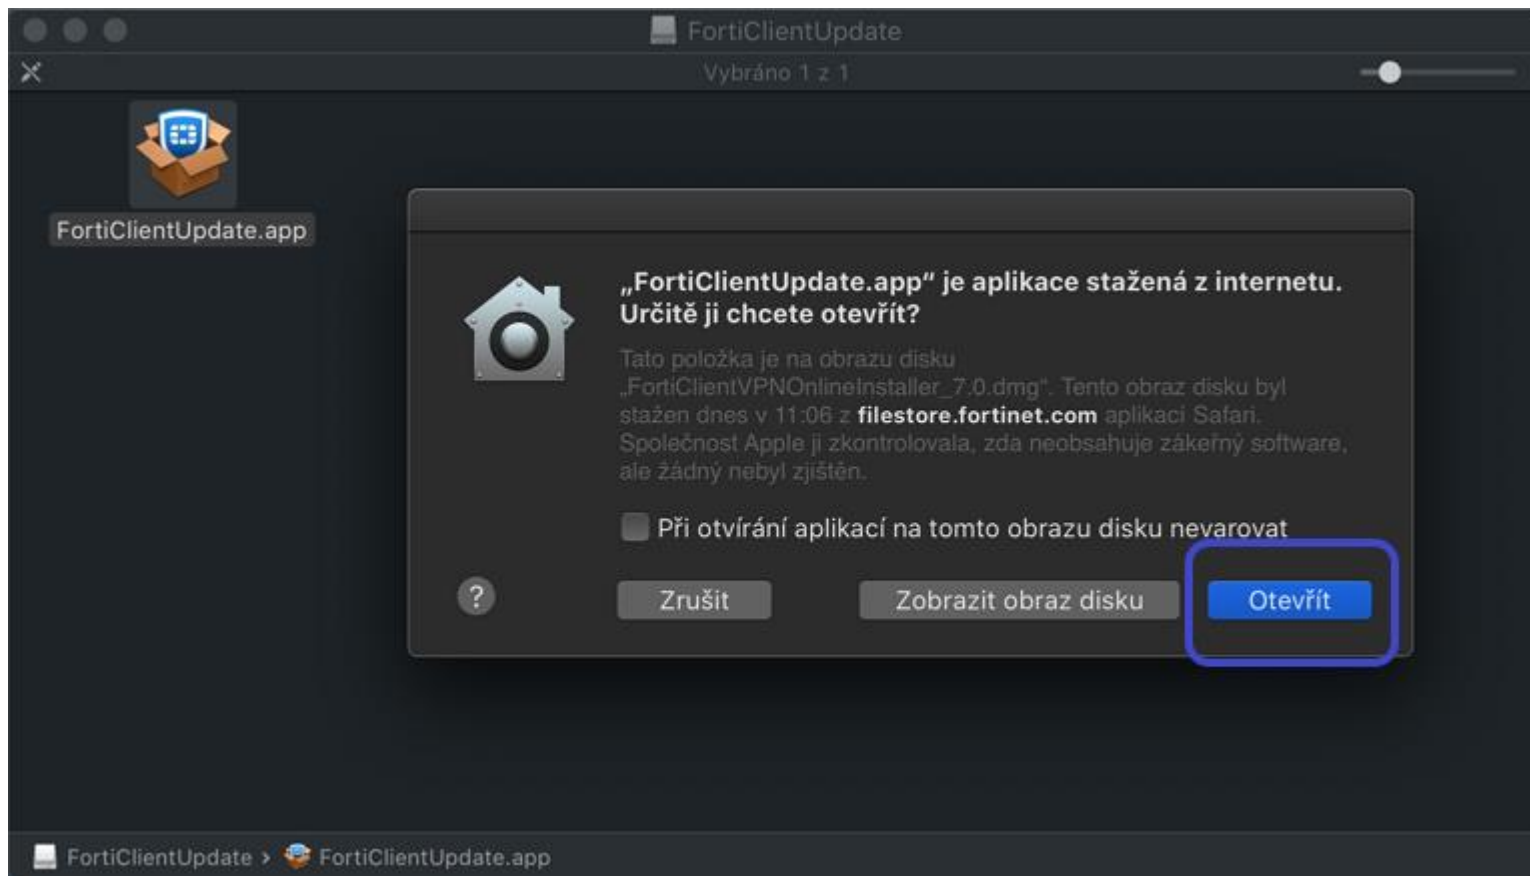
FortiClientUpdate

Vybráno 1 z 1

FortiClientUpdate.app

„FortiClientUpdate.app“ je aplikace stažená z internetu. Určitě ji chcete otevřít?

Tato položka je na obrazu disku „FortiClientVPNOnlineInstaller_7.0.dmg“. Tento obraz disku byl stažen dnes v 11:06 z **filestore.fortinet.com** aplikací Safari. Společnost Apple ji zkontrolovala, zda neobsahuje zákeřný software, ale žádný nebyl zjištěn.

Při otvírání aplikací na tomto obrazu disku nevarovat

?

Zrušit

Zobrazit obraz disku

Otevřít

FortiClientUpdate › FortiClientUpdate.app